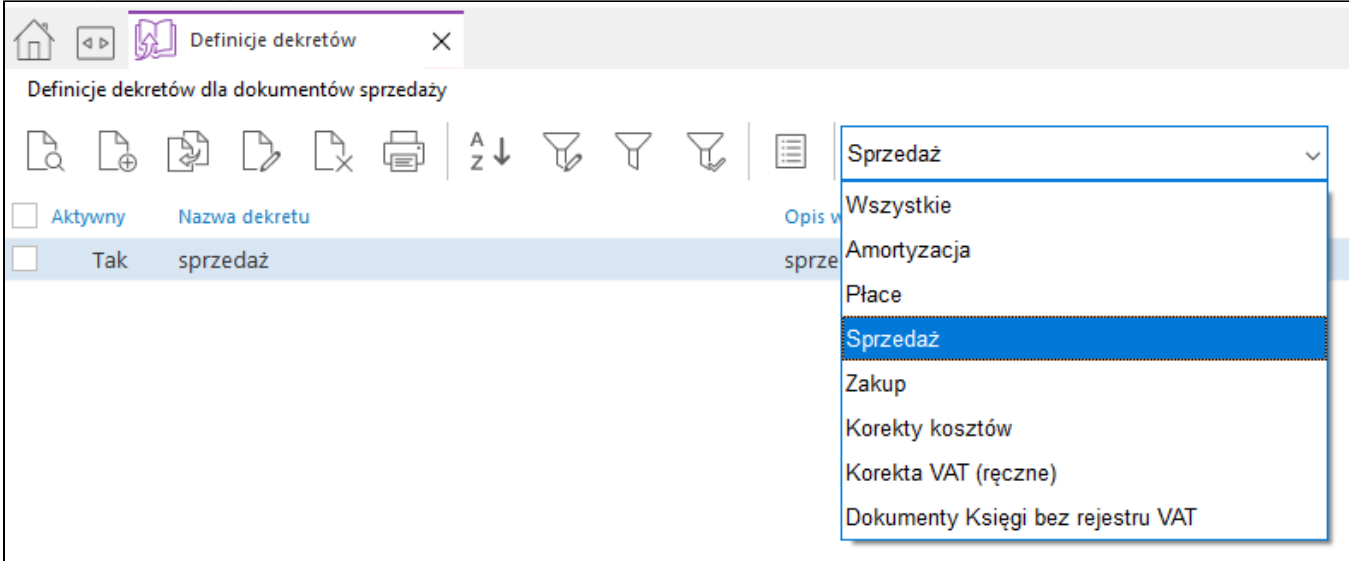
Definicje dekretów

Definicje dekretów dla dokumentów sprzedaży

A Z

Sprzedaż

| Aktywny | Nazwa dekretu | Opis w |
|---|---|---|
| Tak | sprzedaż | sprze |

Wszystkie
Amortyzacja
Płace
Sprzedaż
Zakup
Korekty kosztów
Korekta VAT (ręczne)
Dokumenty Księgi bez rejestru VAT